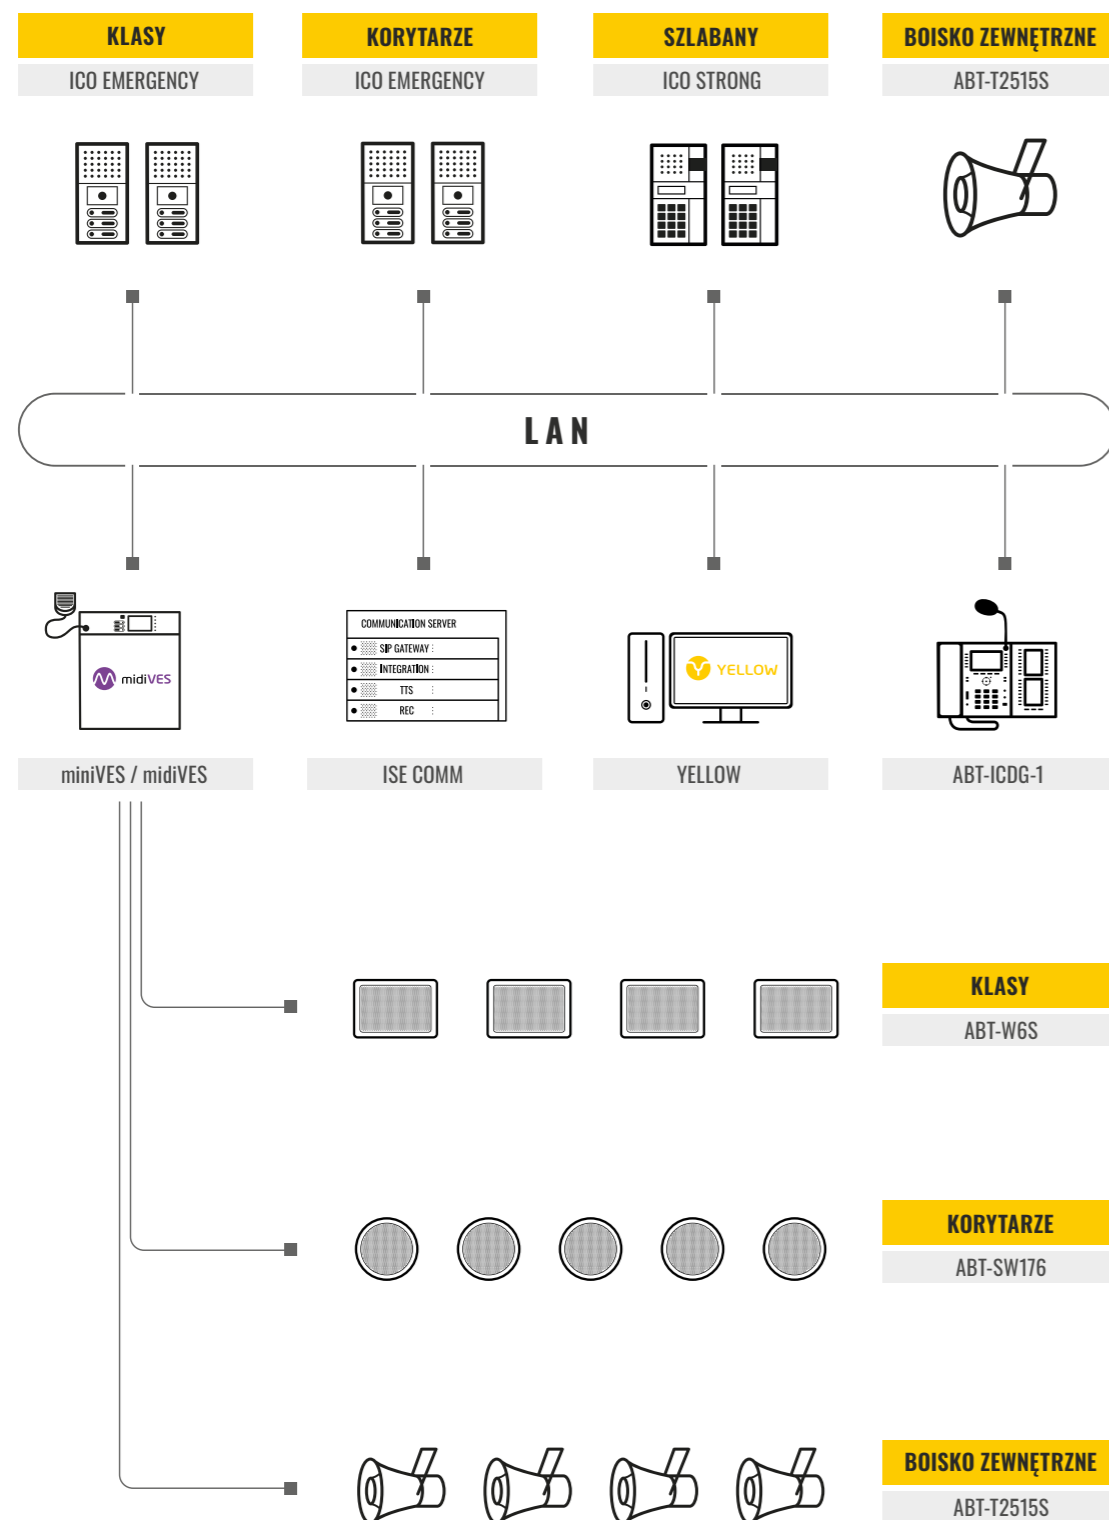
KLASY
ICO EMERGENCY

KORYTARZE
ICO EMERGENCY

SZLABANY
ICO STRONG

BOISKO ZEWNĘTRZNE
ABT-T2515S

LAN

midiVES

COMMUNICATION SERVER
SIP GATEWAY
INTEGRATION
TTS
REC

YELLOW

miniVES / midiVES

ISE COMM

YELLOW

ABT-ICDG-1

KLASY
ABT-W6S

KORYTARZE
ABT-SW176

BOISKO ZEWNĘTRZNE
ABT-T2515S